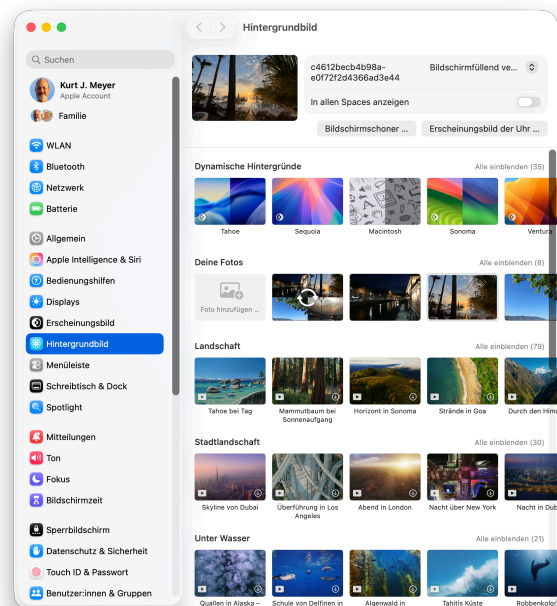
Hintergrundbild

Suchen

Kurt J. Meyer
Apple Account

Familie

WLAN
Bluetooth
Netzwerk
Batterie

Allgemein
Apple Intelligence & Siri
Bedienungshilfen
Displays
Erscheinungsbild
Hintergrundbild
Menüleiste
Schreibtisch & Dock
Spotlight

Mitteilungen
Ton
Fokus
Bildschirmzeit

Sperrbildschirm
Datenschutz & Sicherheit
Touch ID & Passwort
Benutzer:innen & Gruppen

c4612becb4b98a-e0f72f2d4366ad3e44
Bildschirmfüllend ve...

In allen Spaces anzeigen

Bildschirmschoner ...
Erscheinungsbild der Uhr ...

Dynamische Hintergründe
Alle einblenden (35)
Tahoe
Sequoia
Macintosh
Sonoma
Ventura

Deine Fotos
Alle einblenden (8)
Foto hinzufügen ...

Landschaft
Alle einblenden (79)
Tahoe bei Tag
Mammutbaum bei Sonnenaufgang
Horizont in Sonoma
Strände in Goa
Durch den Him

Stadtlandschaft
Alle einblenden (30)
Skyline von Dubai
Überführung in Los Angeles
Abend in London
Nacht über New York
Nacht in Dub

Unter Wasser
Alle einblenden (21)
Quallen in Alaska –
Schule von Delfinen in
Algenwald in
Tahitis Küste
Robbenkol